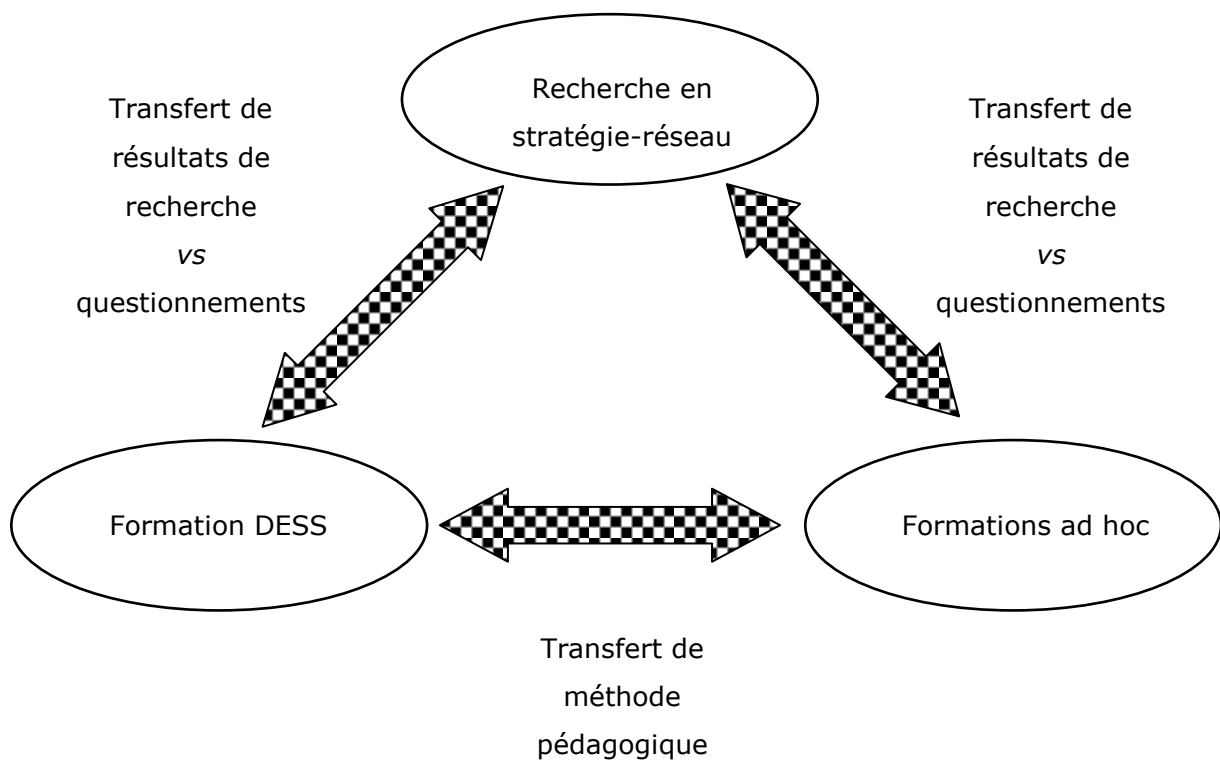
Recherche en stratégie-réseau

Transfert de résultats de recherche *vs* questionnements

Transfert de résultats de recherche *vs* questionnements

Formation DESS

Formations ad hoc

Transfert de méthode pédagogique